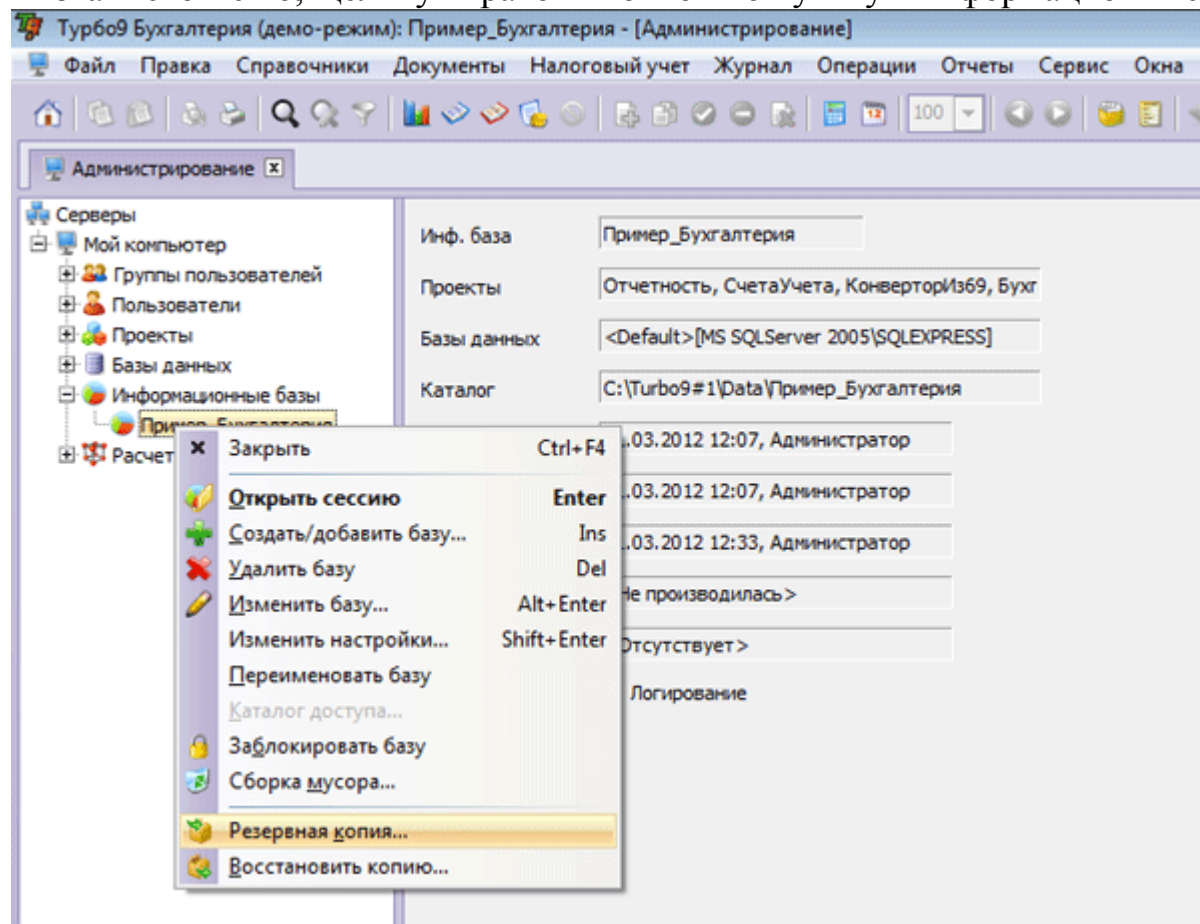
Турбо9 Бухгалтерия (демо-режим): Пример_Бухгалтерия - [Администрирование]

Файл Правка Справочники Документы Налоговый учет Журнал Операции Отчеты Сервис Окна

100

Администрирование

Серверы
Мой компьютер
Группы пользователей
Пользователи
Проекты
Базы данных
Информационные базы
Пример_Бухгалтерия
Расчет

Инф. база Пример_Бухгалтерия
Проекты Отчетность, СчетаУчета, КонверторИз69, Бухг
Базы данных <Default>[MS SQLServer 2005\SQLEXPRESS]
Каталог C:\Turbo9#1\Data\Пример_Бухгалтерия
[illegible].03.2012 12:07, Администратор
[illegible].03.2012 12:07, Администратор
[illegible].03.2012 12:33, Администратор
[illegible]Не производилась>
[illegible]Отсутствует>
Логирование

Закрыть Ctrl+F4
Открыть сессию Enter
Создать/добавить базу... Ins
Удалить базу Del
Изменить базу... Alt+Enter
Изменить настройки... Shift+Enter
Переименовать базу
Каталог доступа...
Заблокировать базу
Сборка мусора...
Резервная копия...
Восстановить копию...